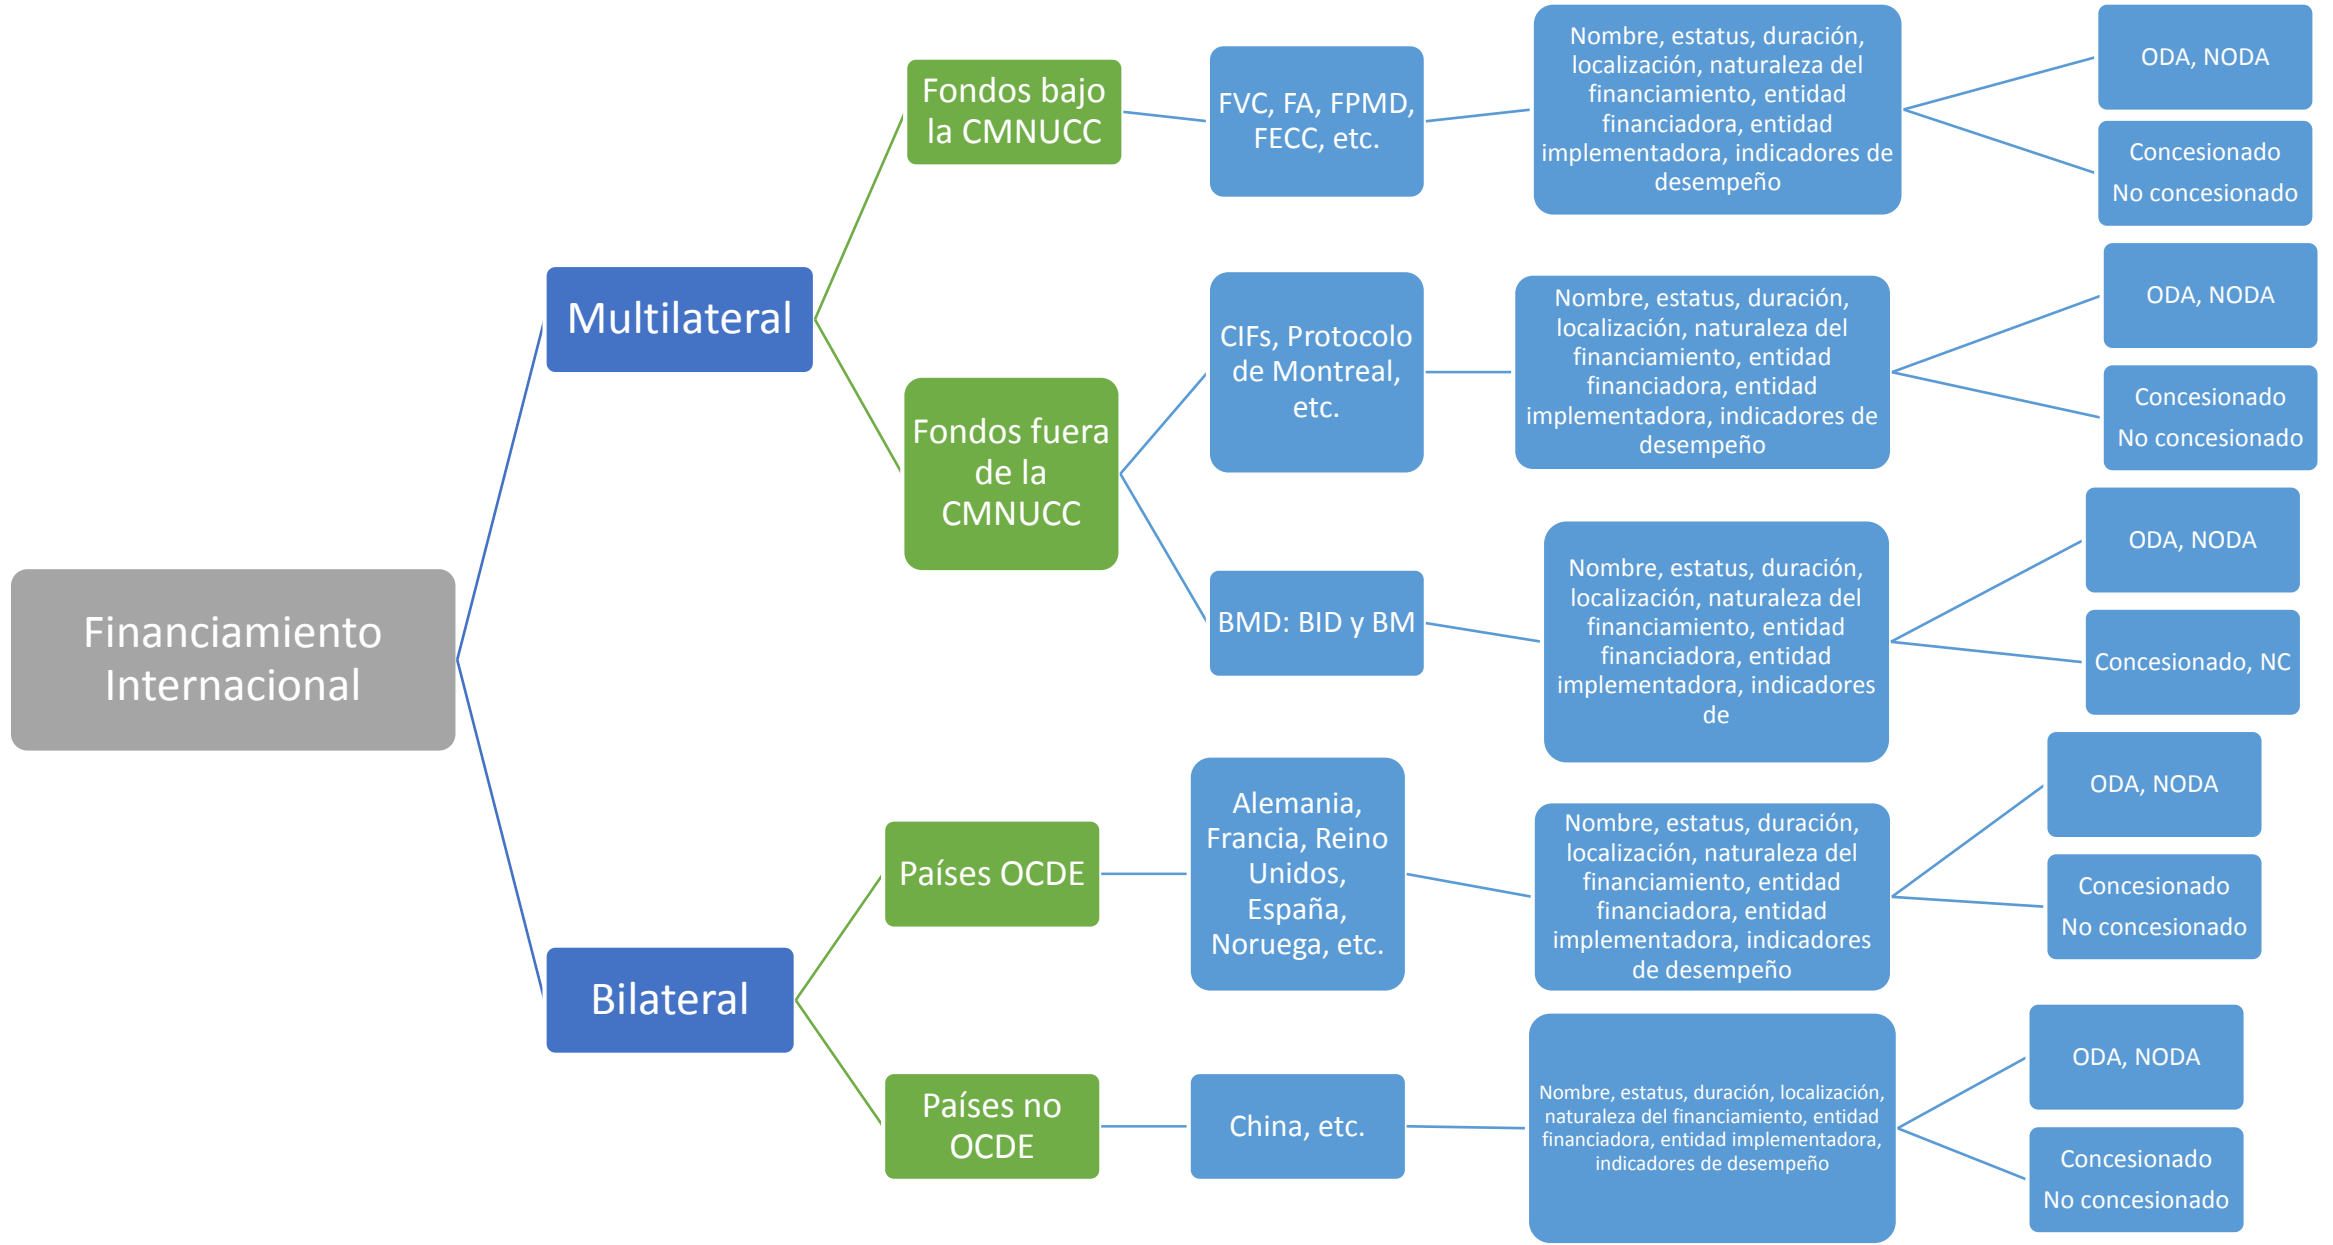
Financiamiento Internacional

Multilateral

Fondos bajo la CMNUCC

FVC, FA, FPMD, FECC, etc.

Nombre, estatus, duración, localización, naturaleza del financiamiento, entidad financiadora, entidad implementadora, indicadores de desempeño

ODA, NODA

Concesionado
No concesionado

Fondos fuera de la CMNUCC

CIFs, Protocolo de Montreal, etc.

Nombre, estatus, duración, localización, naturaleza del financiamiento, entidad financiadora, entidad implementadora, indicadores de desempeño

ODA, NODA

Concesionado
No concesionado

BMD: BID y BM

Nombre, estatus, duración, localización, naturaleza del financiamiento, entidad financiadora, entidad implementadora, indicadores de

ODA, NODA

Concesionado, NC

Bilateral

Países OCDE

Alemania, Francia, Reino Unidos, España, Noruega, etc.

Nombre, estatus, duración, localización, naturaleza del financiamiento, entidad financiadora, entidad implementadora, indicadores de desempeño

ODA, NODA

Concesionado
No concesionado

Países no OCDE

China, etc.

Nombre, estatus, duración, localización, naturaleza del financiamiento, entidad financiadora, entidad implementadora, indicadores de desempeño

ODA, NODA

Concesionado
No concesionado